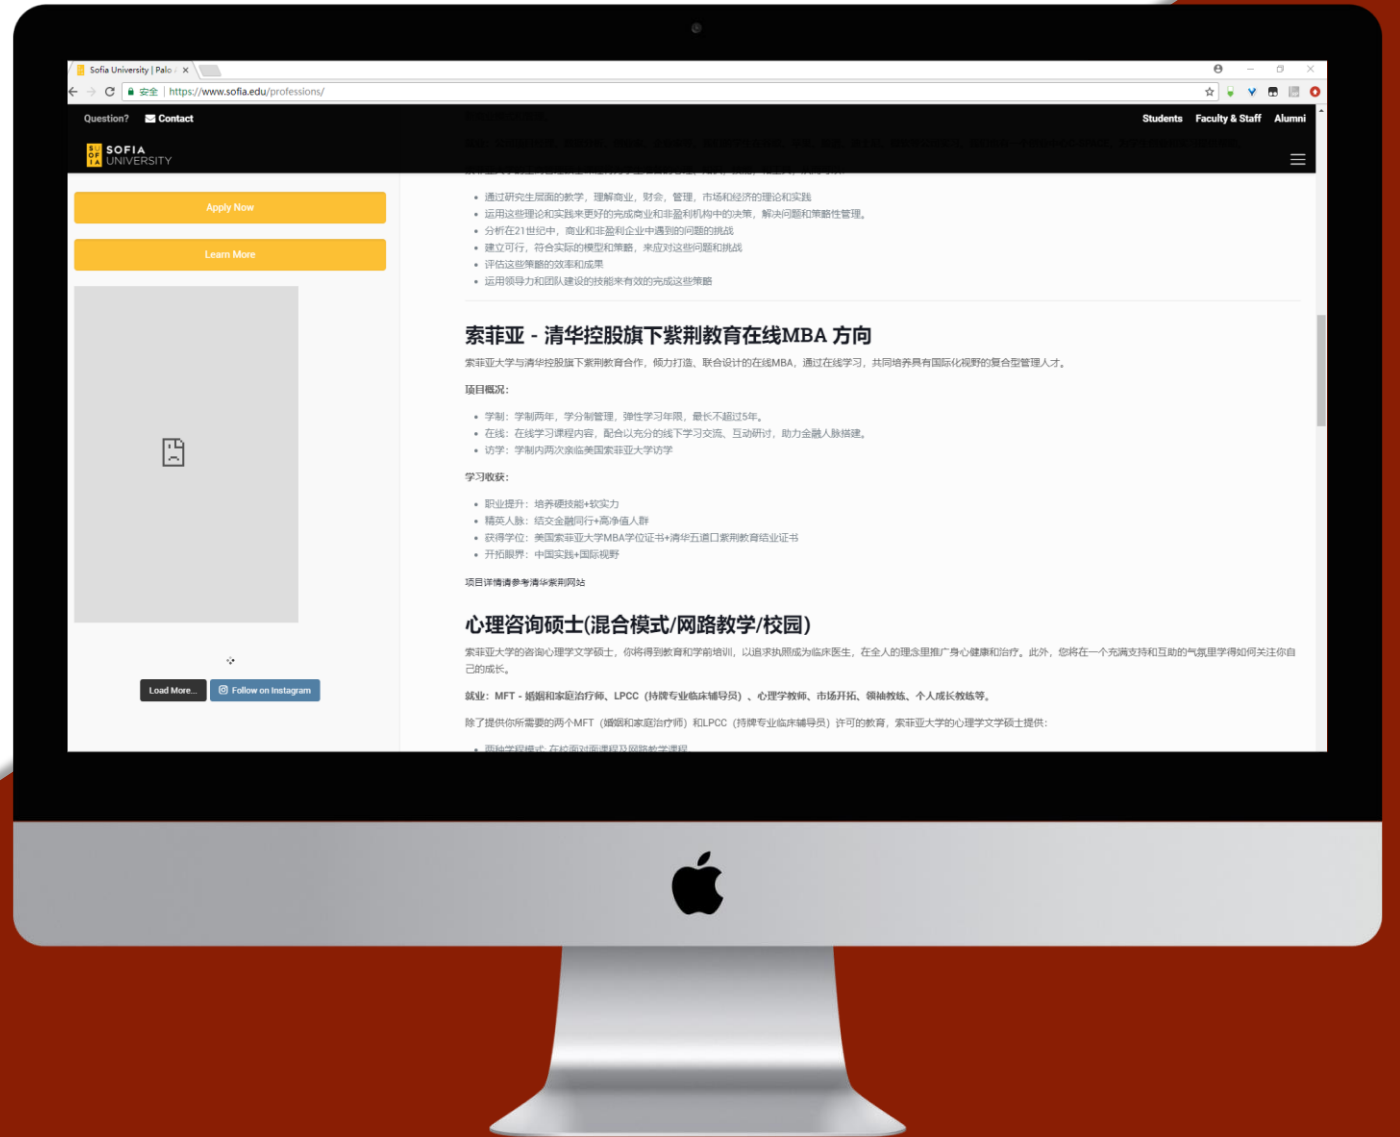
Sofia University | Palo ×

安全 | https://www.sofia.edu/professions/

Question? Contact

Students Faculty & Staff Alumni

SOFIA UNIVERSITY

Apply Now

Learn More

Load More...

Follow on Instagram

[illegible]

- 通过研究生层面的教学，理解商业，财会，管理，市场和经济的理论和实践
- 运用这些理论和实践来更好的完成商业和非盈利机构中的决策，解决问题和策略性管理。
- 分析在21世纪中，商业和非盈利企业中遇到的问题的挑战
- 建立可行，符合实际的模型和策略，来应对这些问题和挑战
- 评估这些策略的效率和成果
- 运用领导力和团队建设的技能来有效的完成这些策略

索菲亚 - 清华控股旗下紫荆教育在线MBA 方向

索菲亚大学与清华控股旗下紫荆教育合作，倾力打造、联合设计的在线MBA，通过在线学习，共同培养具有国际化视野的复合型管理人才。

项目概况：

- 学制：学制两年，学分制管理，弹性学习年限，最长不超过5年。
- 在线：在线学习课程内容，配合以充分的线下学习交流、互动研讨，助力金融人脉搭建。
- 访学：学制内两次亲临美国索菲亚大学访学

学习收获：

- 职业提升：培养硬技能+软实力
- 精英人脉：结交金融同行+高净值人群
- 获得学位：美国索菲亚大学MBA学位证书+清华五道口紫荆教育结业证书
- 开拓眼界：中国实践+国际视野

项目详情请参考清华紫荆网站

心理咨询硕士(混合模式/网路教学/校园)

索菲亚大学的咨询心理学文学硕士，你将得到教育和学前培训，以追求执照成为临床医生，在全人的理念里推广身心健康和治疗。此外，您将在一个充满支持和互助的气氛里学得如何关注你自己的成长。

就业：MFT - 婚姻和家庭治疗师、LPCC（持牌专业临床辅导员）、心理学教师、市场开拓、领袖教练、个人成长教练等。

除了提供你所需要的两个MFT（婚姻和家庭治疗师）和LPCC（持牌专业临床辅导员）许可的教育，索菲亚大学的心理学文学硕士提供：

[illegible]